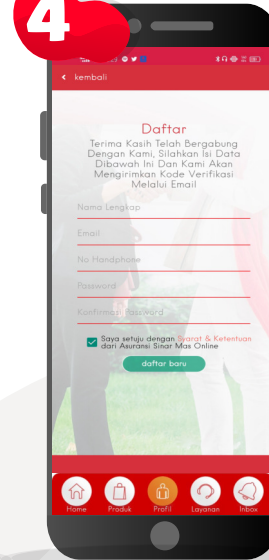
4

kembali

Daftar

Terima Kasih Telah Bergabung Dengan Kami, Silahkan Isi Data Dibawah Ini Dan Kami Akan Mengirimkan Kode Verifikasi Melalui Email

Nama Lengkap

Email

No Handphone

Password

Konfirmasi Password

Saya setuju dengan Syarat & Ketentuan dari Asuransi Sinar Mas Online

daftar baru

Home Produk Profil Layanan Inbox